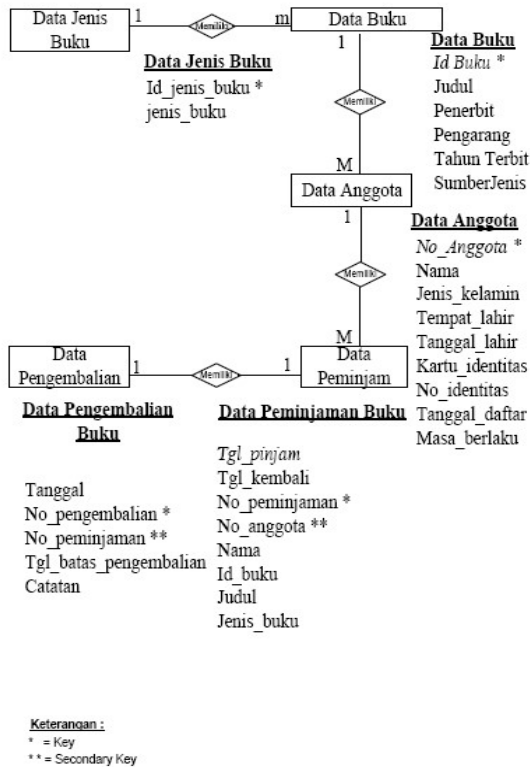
Data Jenis Buku
1
Memiliki
m
Data Buku
1

Data Jenis Buku
Id_jenis_buku *
jenis_buku

Data Buku
Id Buku *
Judul
Penerbit
Pengarang
Tahun Terbit
SumberJenis

Memiliki

M
Data Anggota
1

Data Anggota
No_Anggota *
Nama
Jenis_kelamin
Tempat_lahir
Tanggal_lahir
Kartu_identitas
No_identitas
Tanggal_daftar
Masa_berlaku

Memiliki

M
Data Pengembalian
1
Memiliki
1
Data Peminjam

Data Pengembalian Buku

Tanggal
No_pengembalian *
No_peminjaman **
Tgl_batas_pengembalian
Catatan

Data Peminjaman Buku

Tgl_pinjam
Tgl_kembali
No_peminjaman *
No_anggota **
Nama
Id_buku
Judul
Jenis_buku

Keterangan :
* = Key
** = Secondary Key